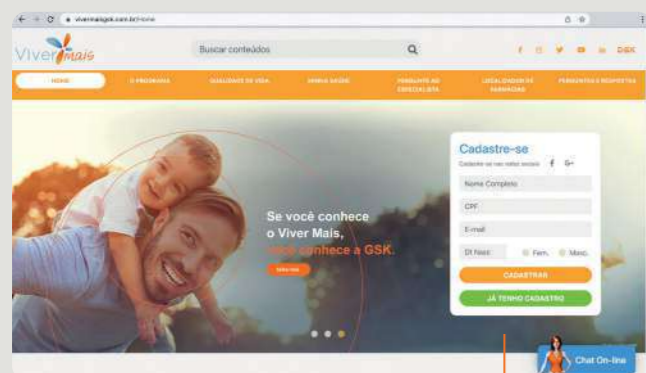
vivermaisgsk.com.br/Home

Viver Mais

Buscar conteúdos

GSK

HOME | O PROGRAMA | QUALIDADE DE VIDA | MINHA SAÚDE | PERGUNTE AO ESPECIALISTA | LOCALIZADOR DE FARMÁCIAS | PERGUNTAS E RESPOSTAS

Se você conhece o Viver Mais, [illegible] conhece a GSK.

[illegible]

Cadastre-se

Cadastre-se nas redes sociais

Nome Completo

CPF

E-mail

Dt Nasc.

Fem.

Masc.

CADASTRAR

JÁ TENHO CADASTRO

Chat On-line